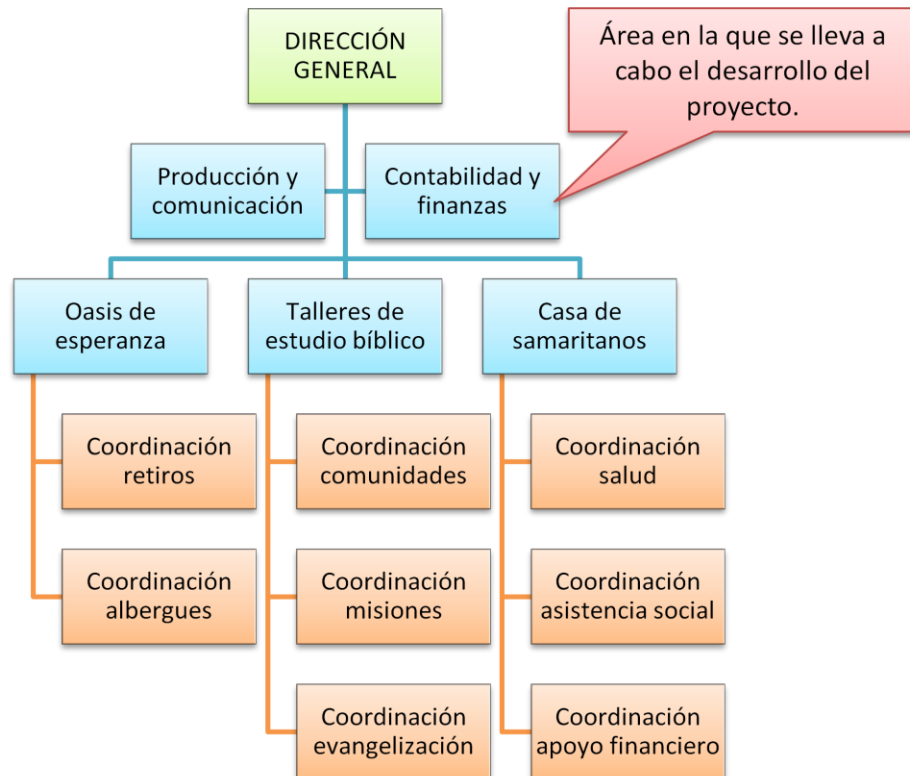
DIRECCIÓN GENERAL

Área en la que se lleva a cabo el desarrollo del proyecto.

Producción y comunicación

Contabilidad y finanzas

Oasis de esperanza

Talleres de estudio bíblico

Casa de samaritanos

Coordinación retiros

Coordinación albergues

Coordinación comunidades

Coordinación misiones

Coordinación evangelización

Coordinación salud

Coordinación asistencia social

Coordinación apoyo financiero